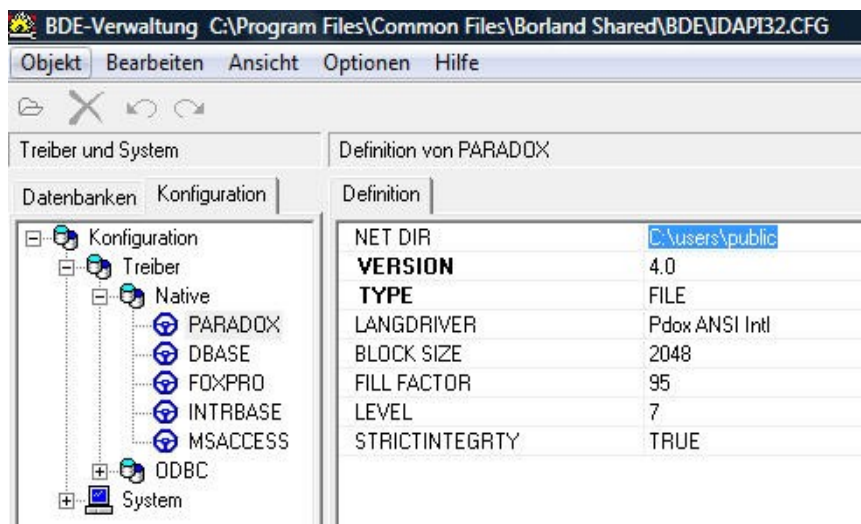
BDE-Verwaltung C:\Program Files\Common Files\Borland Shared\BDE\IDAPI32.CFG

Objekt Bearbeiten Ansicht Optionen Hilfe

Treiber und System

Datenbanken Konfiguration

Konfiguration
Treiber
Native
PARADOX
DBASE
FOXPRO
INTRBASE
MSACCESS
ODBC
System

Definition von PARADOX

Definition

| | |
|---|---|
| NET DIR | C:\users\public |
| VERSION | 4.0 |
| TYPE | FILE |
| LANGDRIVER | Pdox ANSI Intl |
| BLOCK SIZE | 2048 |
| FILL FACTOR | 95 |
| LEVEL | 7 |
| STRICTINTEGRTY | TRUE |